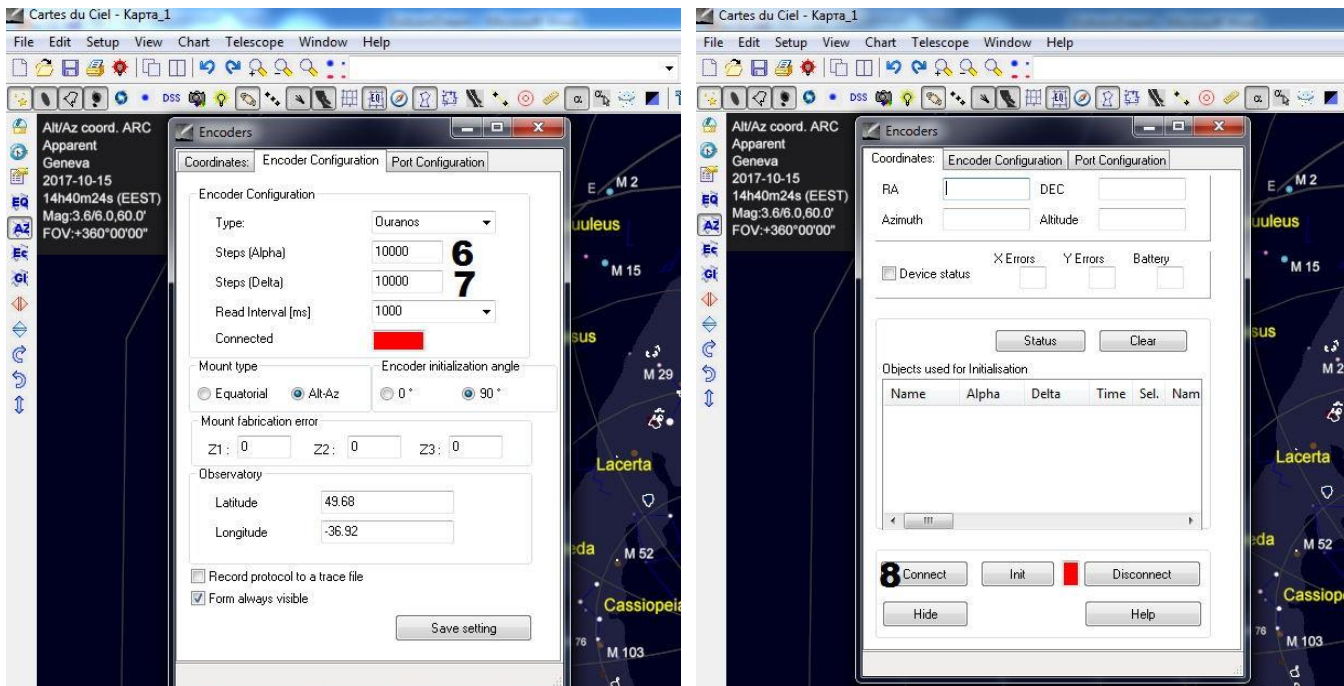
Cartes du Ciel - Карта_1

File Edit Setup View Chart Telescope Window Help

DSS

EQ
AZ
Ec
Gl

Alt/Az coord. ARC
Apparent
Geneva
2017-10-15
14h40m24s (EEST)
Mag:3.6/6.0,60.0'
FOV:+360°00'00"

Encoders

Coordinates: Encoder Configuration Port Configuration

Encoder Configuration

Type: Ouranos

Steps (Alpha) 10000 6

Steps (Delta) 10000 7

Read Interval [ms] 1000

Connected

Mount type

Equatorial Alt-Az

Encoder initialization angle

0° 90°

Mount fabrication error

Z1: 0 Z2: 0 Z3: 0

Observatory

Latitude 49.68

Longitude -36.92

Record protocol to a trace file

Form always visible

Save setting

M 2
uleus
M 15
sus
M 29
Lacerta
eda
M 52
Cassiopeia
76
M 103

Cartes du Ciel - Карта_1

File Edit Setup View Chart Telescope Window Help

DSS

EQ
AZ
Ec
Gl

Alt/Az coord. ARC
Apparent
Geneva
2017-10-15
14h40m24s (EEST)
Mag:3.6/6.0,60.0'
FOV:+360°00'00"

Encoders

Coordinates: Encoder Configuration Port Configuration

RA DEC

Azimuth Altitude

Device status X Errors Y Errors Battery

Status Clear

Objects used for Initialisation

| Name | Alpha | Delta | Time | Sel. | Nam |
|---|---|---|---|---|---|

8 Connect Init Disconnect

Hide Help

M 2
uleus
M 15
sus
M 2
Lacerta
eda
M 52
Cassiope
76
M 103